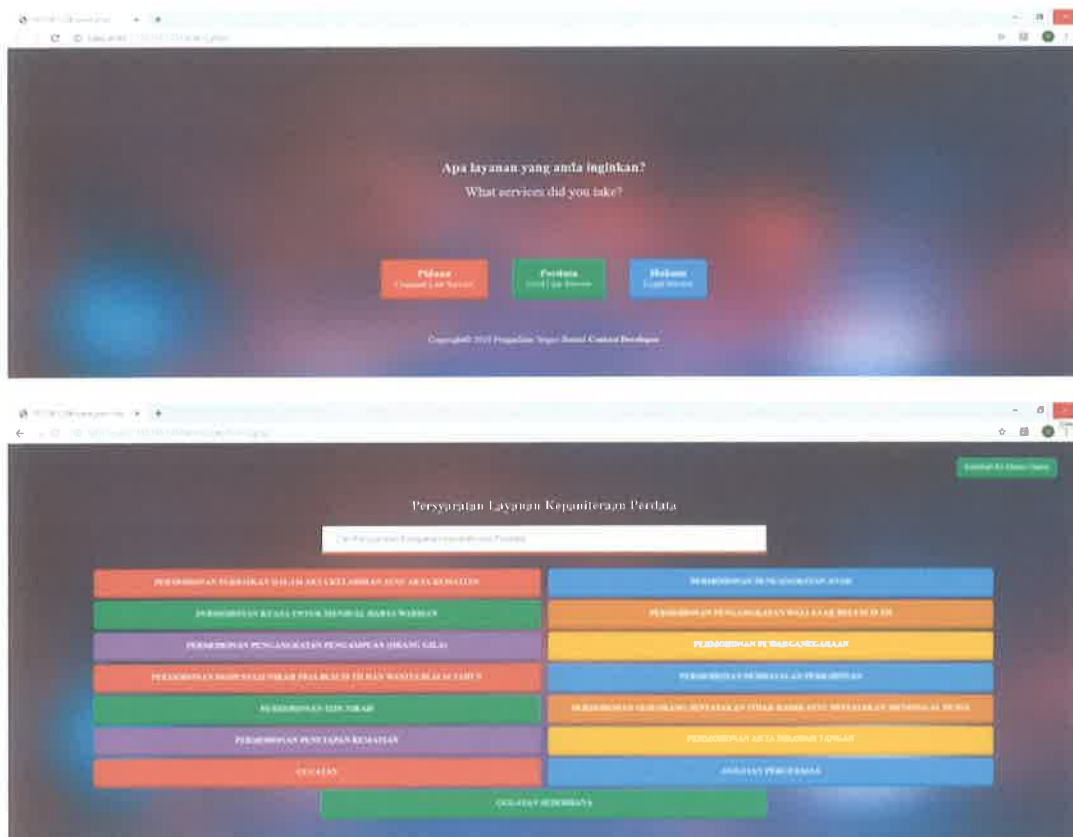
Apa layanan yang anda inginkan?
What services did you take?

Pidana
Criminal Law Service

Perdata
Civil Law Service

Hukum
Legal Service

Copyright© 2019 Pengadilan Negeri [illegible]

Kembali Ke Menu Utama

Persyaratan Layanan Kepaniteraan Perdata

Cari Persyaratan Layanan Kepaniteraan Perdata

PERMOHONAN PERBAIKAN DALAM AKTA KELAHIRAN ATAU AKTA KEMATIAN

PERMOHONAN PENGANGKATAN ANAK

PERMOHONAN KUASA UNTUK MENJUAL HARTA WARISAN

PERMOHONAN PENGANGKATAN WALI BAGI ANAK BELUM 18 TH

PERMOHONAN PENGANGKATAN PENGAMPUAN (ORANG GILA)

PERMOHONAN PEWARGANEGARAAN

PERMOHONAN DISPENSASI NIKAH PRIA BELUM 19 TH DAN WANITA BELUM 16 TAHUN

PERMOHONAN PEMBATALAN PERKAWINAN

PERMOHONAN IZIN NIKAH

PERMOHONAN SESEORANG DINYATAKAN TIDAK HADIR ATAU DINYATAKAN MENINGGAL DUNIA

PERMOHONAN PENETAPAN KEMATIAN

PERMOHONAN AKTA DIBAWAH TANGAN

GUGATAN

GUGATAN PERLAWANAN

GUGATAN SEDERHANA